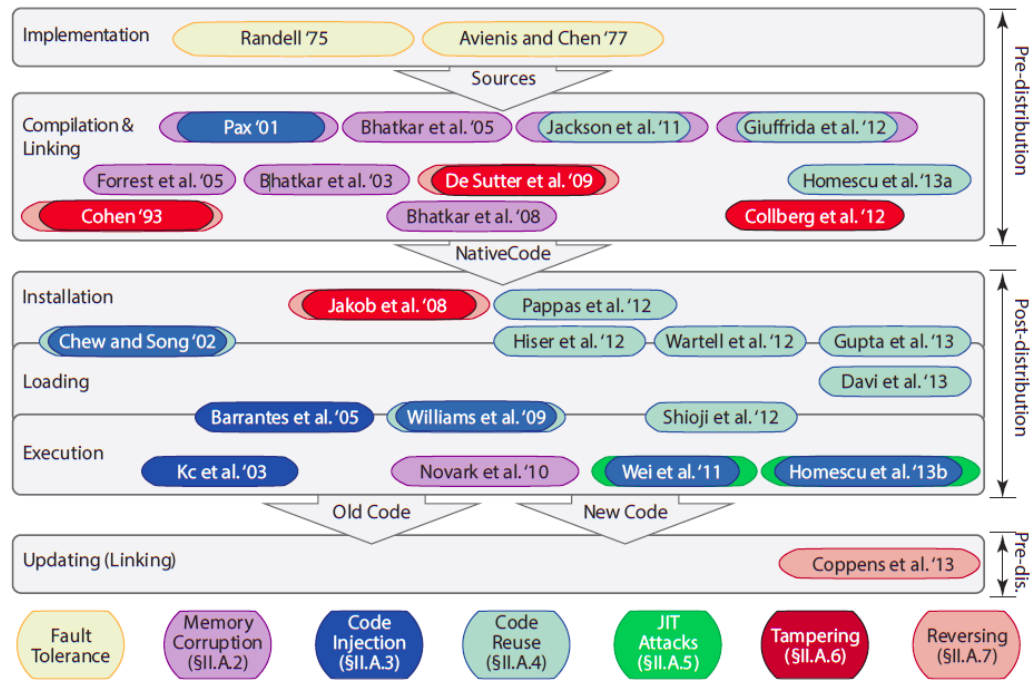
Implementation
Randell '75
Avienis and Chen '77
Sources

Compilation & Linking
Pax '01
Bhatkar et al. '05
Jackson et al. '11
Giuffrida et al. '12
Forrest et al. '05
Bhatkar et al. '03
De Sutter et al. '09
Homescu et al. '13a
Cohen '93
Bhatkar et al. '08
Collberg et al. '12
NativeCode

Installation
Jakob et al. '08
Pappas et al. '12
Chew and Song '02
Hiser et al. '12
Wartell et al. '12
Gupta et al. '13
Loading
Davi et al. '13
Barrantes et al. '05
Williams et al. '09
Shioji et al. '12
Execution
Kc et al. '03
Novark et al. '10
Wei et al. '11
Homescu et al. '13b
Old Code
New Code

Updating (Linking)
Coppens et al. '13

Pre-distribution
Post-distribution
Pre-dis.

Fault Tolerance
Memory Corruption (§II.A.2)
Code Injection (§II.A.3)
Code Reuse (§II.A.4)
JIT Attacks (§II.A.5)
Tampering (§II.A.6)
Reversing (§II.A.7)